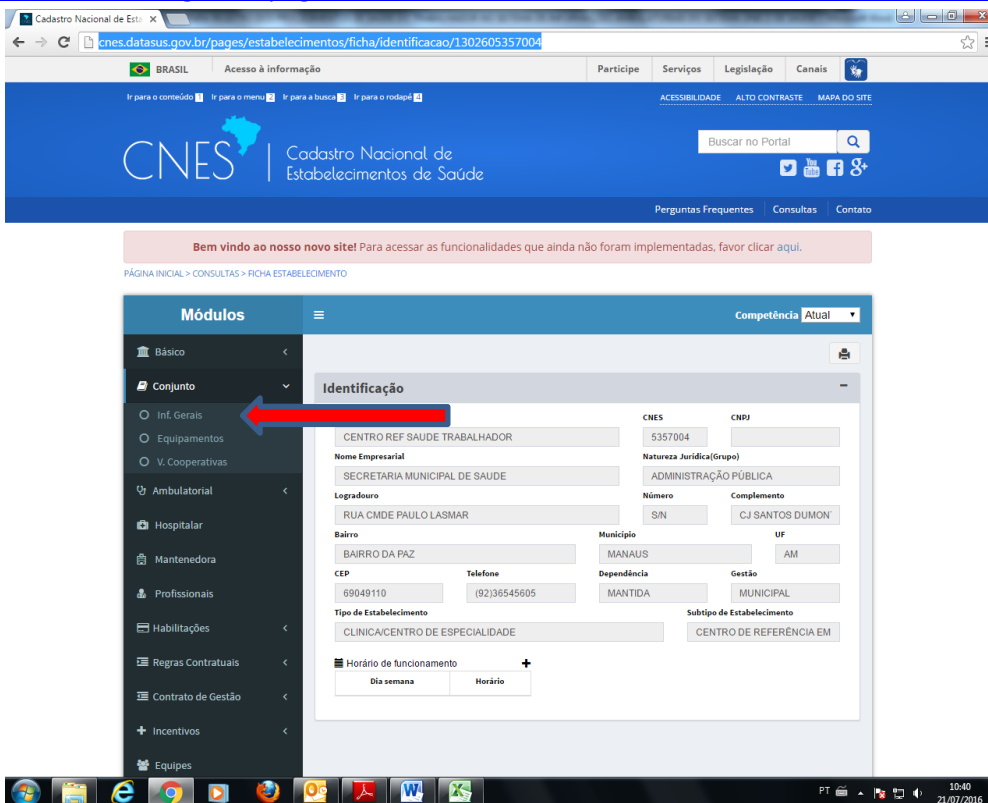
Cadastro Nacional de Esta ×

cnes.datasus.gov.br/pages/estabelecimentos/ficha/identificacao/1302605357004

BRASIL Acesso à informação Participe Serviços Legislação Canais

Ir para o conteúdo 1 Ir para o menu 2 Ir para a busca 3 Ir para o rodapé 4

ACESSIBILIDADE ALTO CONTRASTE MAPA DO SITE

CNES | Cadastro Nacional de Estabelecimentos de Saúde

Buscar no Portal

Perguntas Frequentes Consultas Contato

Bem vindo ao nosso novo site! Para acessar as funcionalidades que ainda não foram implementadas, favor clicar aqui.

PÁGINA INICIAL > CONSULTAS > FICHA ESTABELECIMENTO

Módulos

Competência Atual

Básico

Conjunto

Inf. Gerais

Equipamentos

V. Cooperativas

Ambulatorial

Hospitalar

Mantenedora

Profissionais

Habilitações

Regras Contratuais

Contrato de Gestão

Incentivos

Equipes

Identificação

| CNES | CNPJ |
|---|---|
| CENTRO REF SAUDE TRABALHADOR | 5357004 | |

Nome Empresarial: SECRETARIA MUNICIPAL DE SAUDE
Natureza Jurídica(Grupo): ADMINISTRAÇÃO PÚBLICA
Logradouro: RUA CMDE PAULO LASMAR
Número: S/N
Complemento: CJ SANTOS DUMON
Bairro: BAIRRO DA PAZ
Município: MANAUS
UF: AM
CEP: 69049110
Telefone: (92)36545605
Dependência: MANTIDA
Gestão: MUNICIPAL
Tipo de Estabelecimento: CLINICA/CENTRO DE ESPECIALIDADE
Subtipo de Estabelecimento: CENTRO DE REFERÊNCIA EM

Horário de funcionamento

| Dia semana | Horário |
|---|---|

PT 10:40 21/07/2016